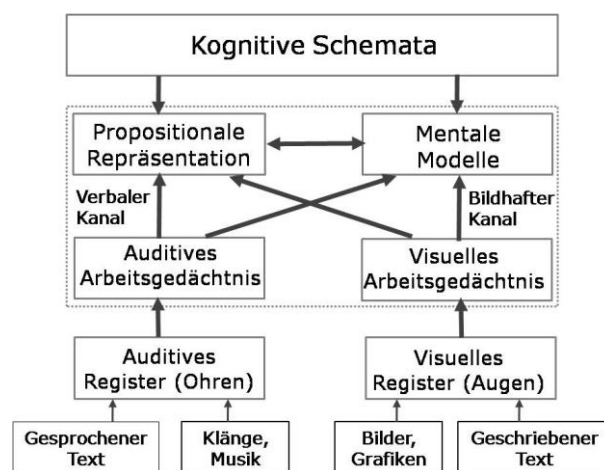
Kognitive Schemata

Propositionale Repräsentation

Mentale Modelle

Verbaler Kanal

Bildhafter Kanal

Auditives Arbeitsgedächtnis

Visuelles Arbeitsgedächtnis

Auditives Register (Ohren)

Visuelles Register (Augen)

Gesprochener Text

Klänge, Musik

Bilder, Grafiken

Geschriebener Text